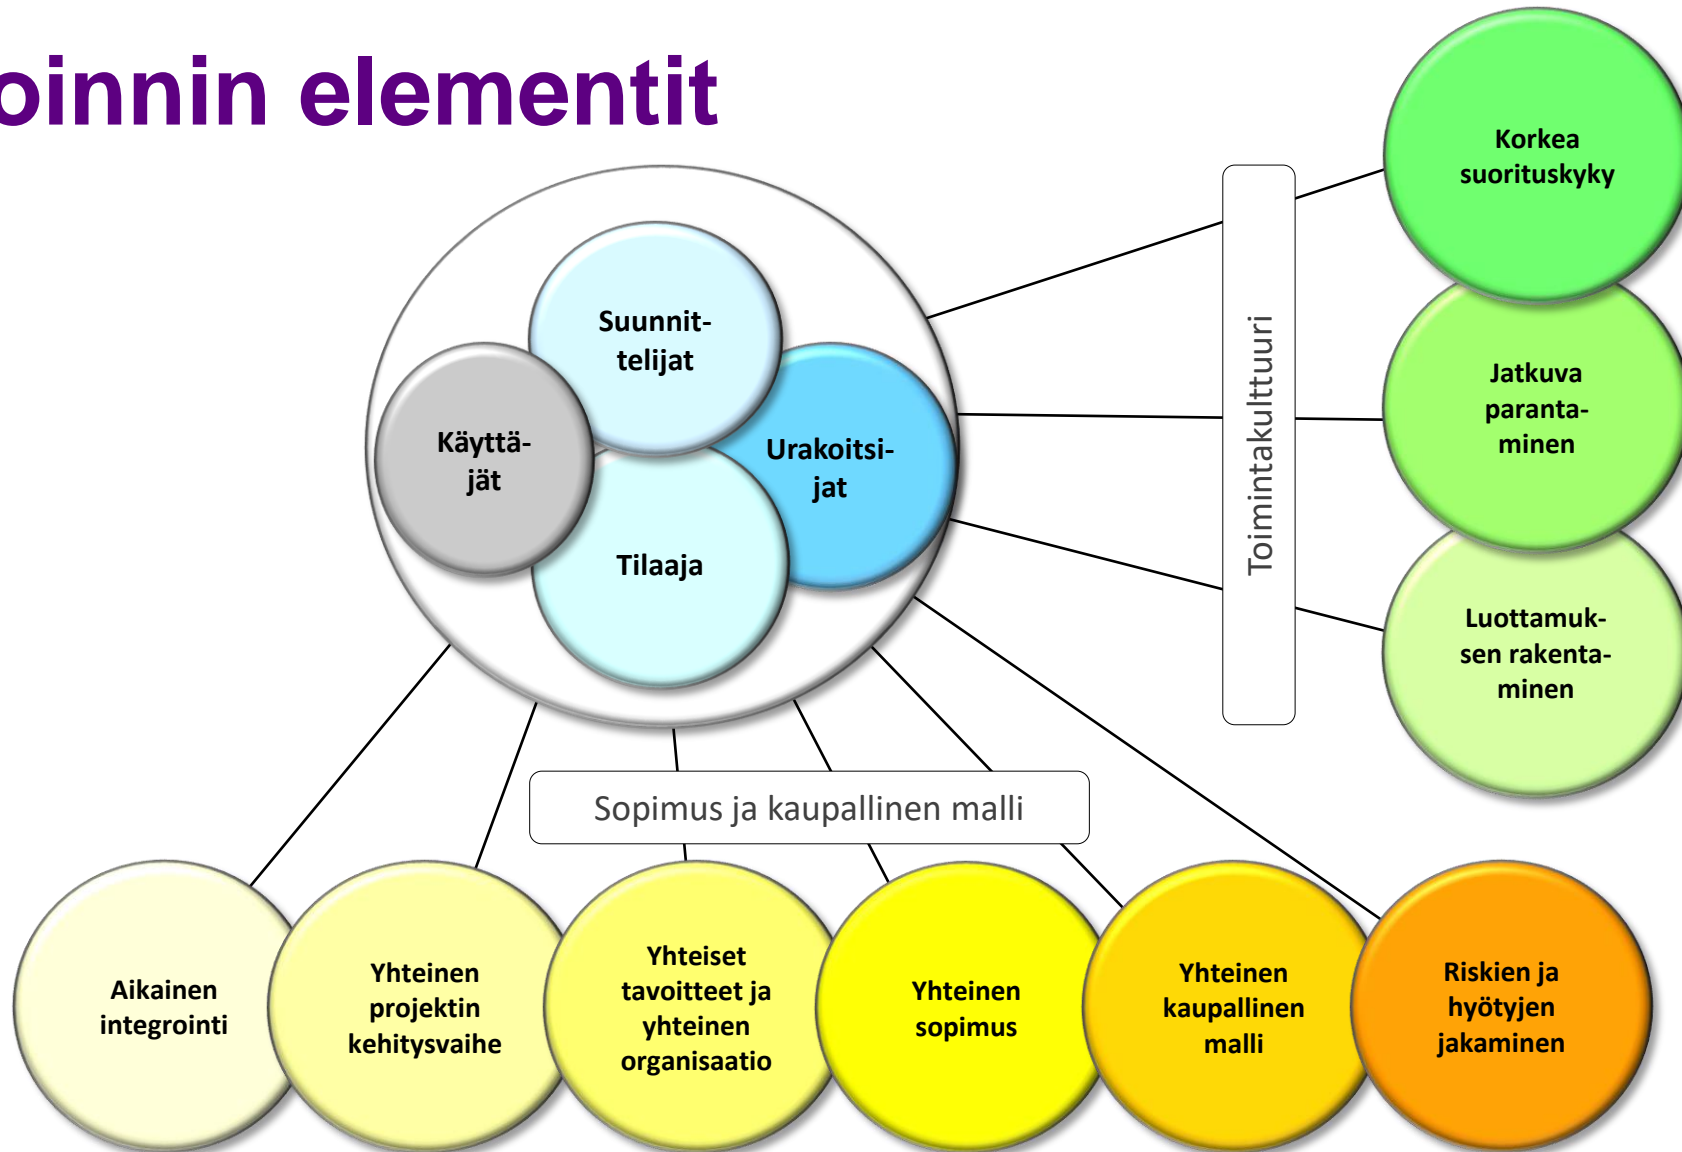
oinnin elementit

Suunnittelijat

Käyttäjät

Urakoitsijat

Tilaaja

Toimintakulttuuri

Korkea suorituskyky

Jatkuva parantaminen

Luottamuksen rakentaminen

Sopimus ja kaupallinen malli

Aikainen integrointi

Yhteinen projektin kehitysvaihe

Yhteiset tavoitteet ja yhteinen organisaatio

Yhteinen sopimus

Yhteinen kaupallinen malli

Riskien ja hyötyjen jakaminen